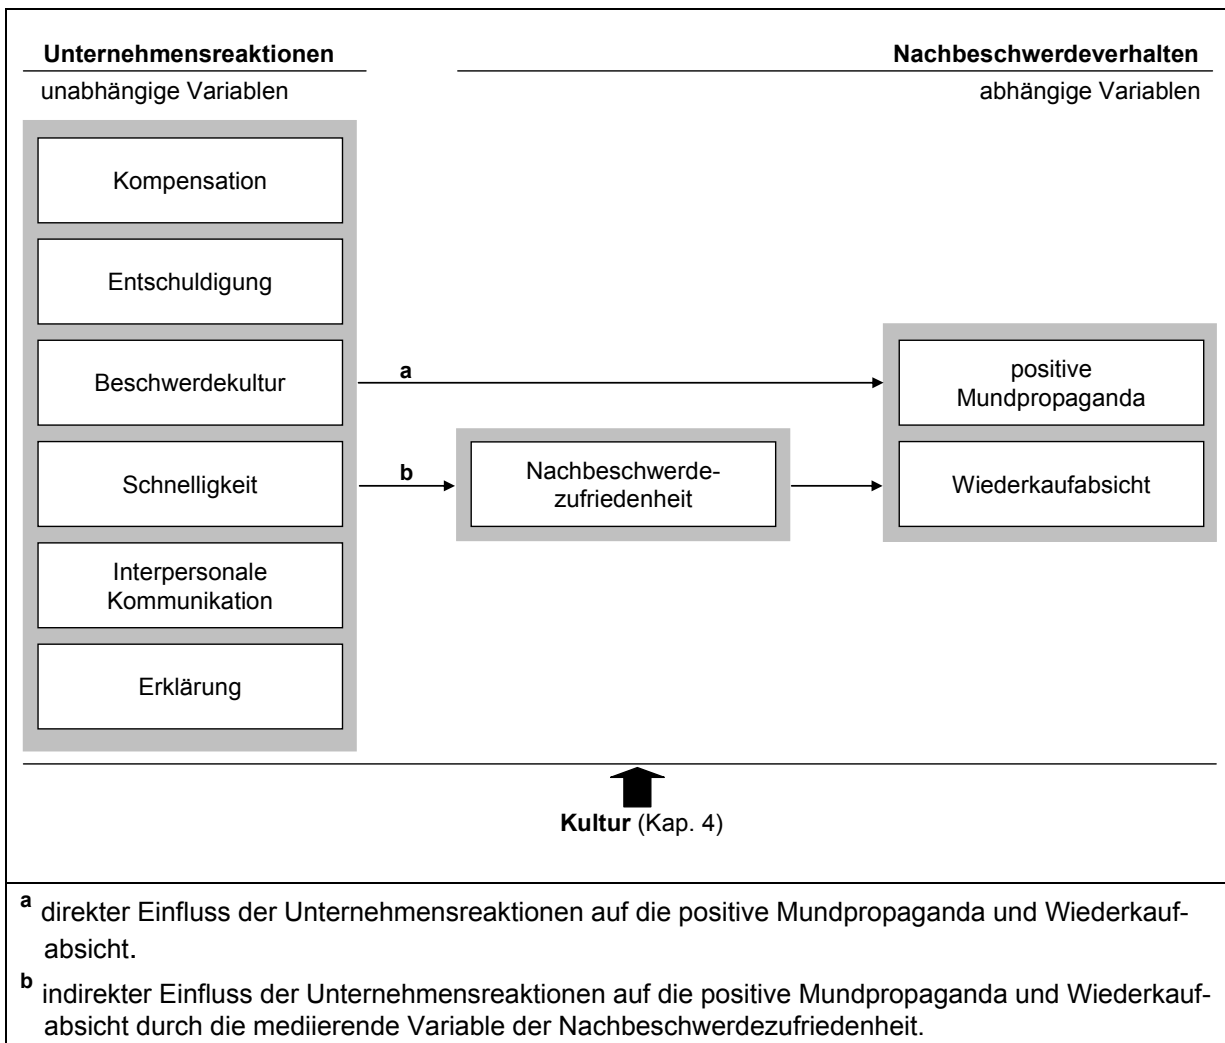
**Unternehmensreaktionen**

unabhängige Variablen

**Nachbeschwerdeverhalten**

abhängige Variablen

Kompensation

Entschuldigung

Beschwerdekultur

Schnelligkeit

Interpersonale Kommunikation

Erklärung

**a**

**b**

Nachbeschwerdezufriedenheit

positive Mundpropaganda

Wiederkaufabsicht

**Kultur** (Kap. 4)

$^{a}$ direkter Einfluss der Unternehmensreaktionen auf die positive Mundpropaganda und Wiederkaufabsicht.

$^{b}$ indirekter Einfluss der Unternehmensreaktionen auf die positive Mundpropaganda und Wiederkaufabsicht durch die mediierende Variable der Nachbeschwerdezufriedenheit.